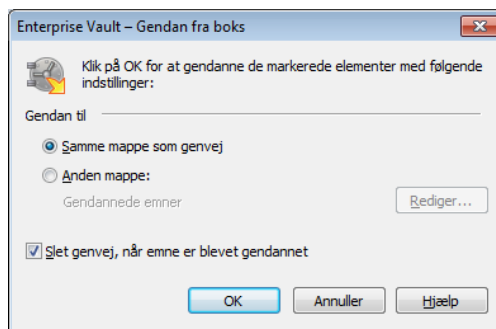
Enterprise Vault – Gendan fra boks

Klik på OK for at gendanne de markerede elementer med følgende indstillinger:

Gendan til

Samme mappe som genvej

Anden mappe:

Gendannede emner

Rediger...

Slet genvej, når emne er blevet gendannet

OK

Annuller

Hjælp